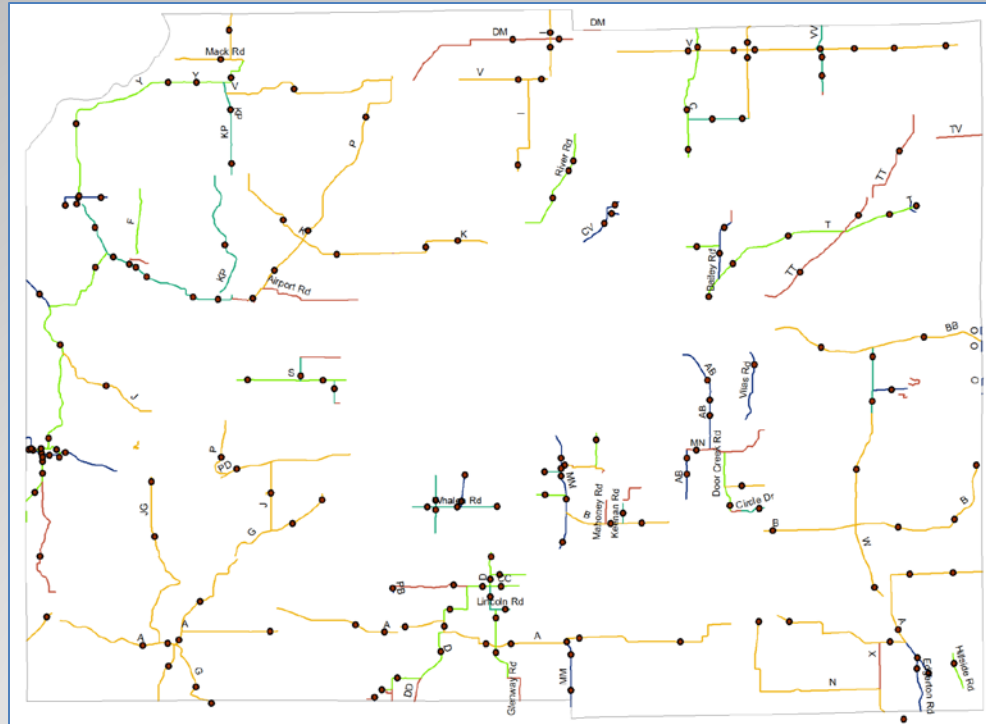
Mack Rd
Y
Y
V
KP
KP
KP
F
P
DM
DM
V
I
River Rd
K
K
Airport Rd
Cv
V
VV
C
TV
TT
T
T
TT
Bailey Rd
BB
S
J
AB
AB
Vilas Rd
MN
Door Creek Rd
AB
Circle Dr
B
B
P
PD
JG
J
G
Whalen Rd
W
Mahoney Rd
Keenan Rd
W
PB
C
C
Lincoln Rd
A
A
A
A
G
D
DD
Glenway Rd
MM
X
N
A
Egerton Rd
Hillside Rd